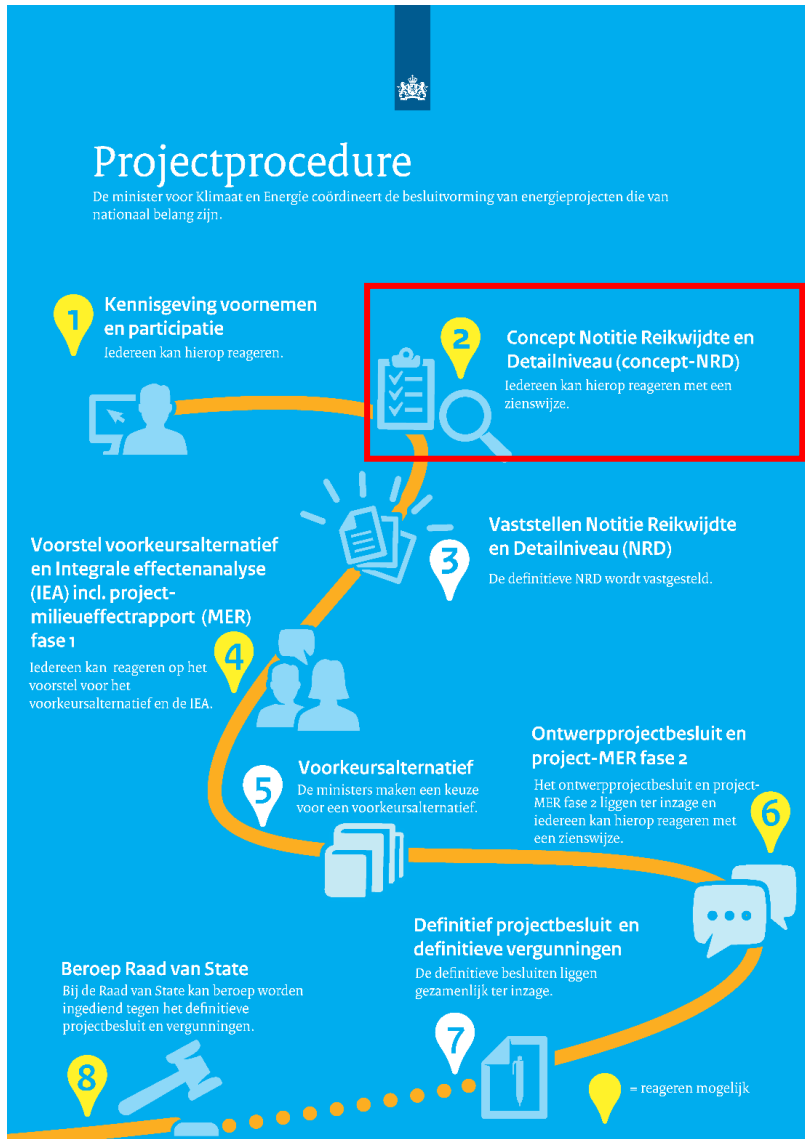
Projectprocedure

De minister voor Klimaat en Energie coördineert de besluitvorming van energieprojecten die van nationaal belang zijn.

1

Kennisgeving voornemen en participatie

Iedereen kan hierop reageren.

2

Concept Notitie Reikwijdte en Detailniveau (concept-NRD)

Iedereen kan hierop reageren met een zienswijze.

3

Vaststellen Notitie Reikwijdte en Detailniveau (NRD)

De definitieve NRD wordt vastgesteld.

4

Voorstel voorkeursalternatief en Integrale effectenanalyse (IEA) incl. project-milieueffectrapport (MER) fase 1

Iedereen kan reageren op het voorstel voor het voorkeursalternatief en de IEA.

5

Voorkeursalternatief

De ministers maken een keuze voor een voorkeursalternatief.

6

Ontwerpprojectbesluit en project-MER fase 2

Het ontwerpprojectbesluit en project-MER fase 2 liggen ter inzage en iedereen kan hierop reageren met een zienswijze.

7

Definitief projectbesluit en definitieve vergunningen

De definitieve besluiten liggen gezamenlijk ter inzage.

8

Beroep Raad van State

Bij de Raad van State kan beroep worden ingediend tegen het definitieve projectbesluit en vergunningen.

= reageren mogelijk